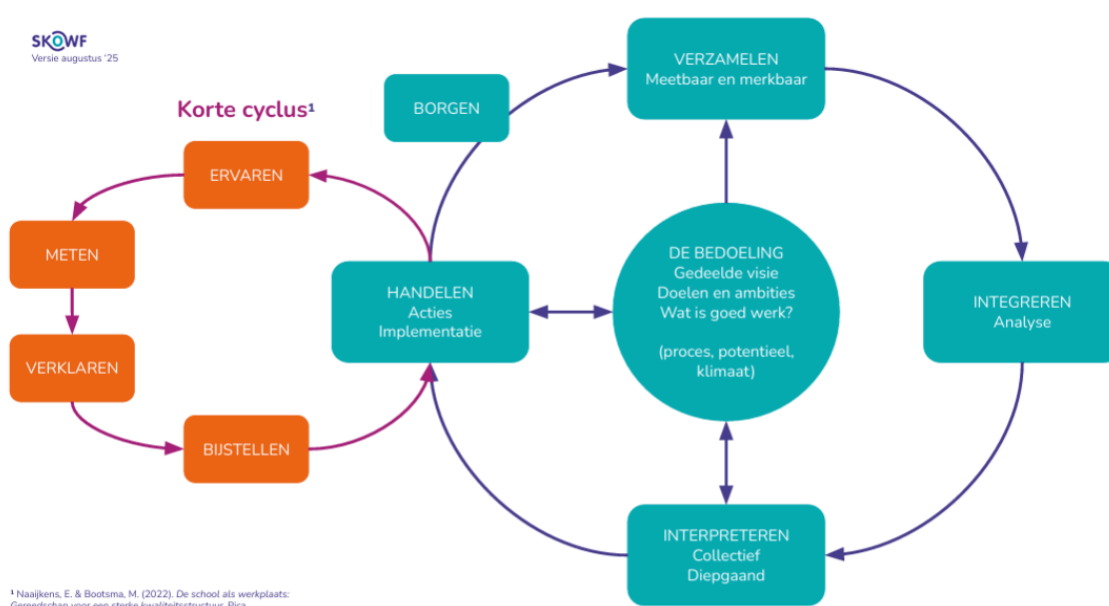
SKOWF
Versie augustus '25

Korte cyclus¹

ERVAREN

METEN

VERKLAREN

BIJSTELLEN

BORGEN

VERZAMELEN
Meetbaar en merkbaar

HANDELEN
Acties
Implementatie

DE BEDOELING
Gedeelde visie
Doelen en ambities
Wat is goed werk?

(proces, potentieel, klimaat)

INTEGREREN
Analyse

INTERPRETEREN
Collectief
Diepgaand

¹ Naaijkens, E. & Bootsma, M. (2022). De school als werkplaats: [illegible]